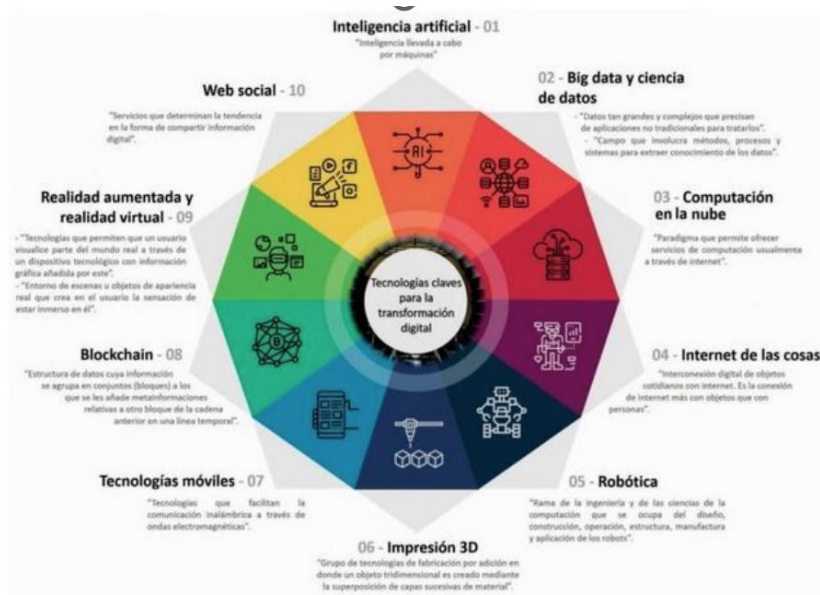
Inteligencia artificial - 01
"Inteligencia llevada a cabo por máquinas"

02 - Big data y ciencia de datos
- "Datos tan grandes y complejos que precisan de aplicaciones no tradicionales para tratarlos".
- "Campo que involucra métodos, procesos y sistemas para extraer conocimiento de los datos".

03 - Computación en la nube
"Paradigma que permite ofrecer servicios de computación usualmente a través de internet".

04 - Internet de las cosas
"Interconexión digital de objetos cotidianos con internet. Es la conexión de internet más con objetos que con personas".

05 - Robótica
"Rama de la ingeniería y de las ciencias de la computación que se ocupa del diseño, construcción, operación, estructura, manufactura y aplicación de los robots".

06 - Impresión 3D
"Grupo de tecnologías de fabricación por adición en donde un objeto tridimensional es creado mediante la superposición de capas sucesivas de material".

Tecnologías móviles - 07
"Tecnologías que facilitan la comunicación inalámbrica a través de ondas electromagnéticas".

Blockchain - 08
"Estructura de datos cuya información se agrupa en conjuntos (bloques) a los que se les añade metainformaciones relativas a otro bloque de la cadena anterior en una línea temporal".

Realidad aumentada y realidad virtual - 09
- "Tecnologías que permiten que un usuario visualice parte del mundo real a través de un dispositivo tecnológico con información gráfica añadida por este".
- "Entorno de escenas u objetos de apariencia real que crea en el usuario la sensación de estar inmerso en él".

Web social - 10
"Servicios que determinan la tendencia en la forma de compartir información digital".

AI

Tecnologías claves para la transformación digital